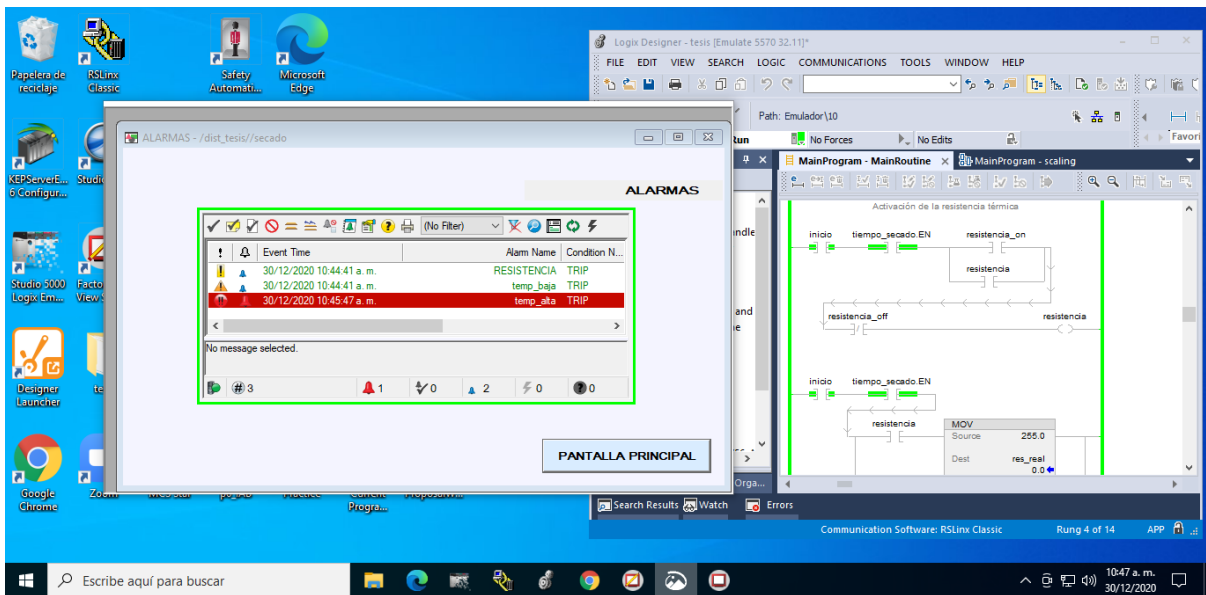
Papelera de reciclaje
RSLinx Classic
Safety Automati...
Microsoft Edge
KEPServerE... 6 Configur...
Studi
Studio 5000 Logix Em...
Facto View S
Designer Launcher
te
Google Chrome
Zoom
Progra...

ALARMAS - /dist_tesis//secado

ALARMAS

(No Filter)

| ! | | Event Time | Alarm Name | Condition N... |
|---|---|---|---|---|
| | | 30/12/2020 10:44:41 a. m. | RESISTENCIA | TRIP |
| | | 30/12/2020 10:44:41 a. m. | temp_baja | TRIP |
| | | 30/12/2020 10:45:47 a. m. | temp_alta | TRIP |

No message selected.

3 1 0 2 0 0

PANTALLA PRINCIPAL

Logix Designer - tesis [Emulate 5570 32.11]*
FILE EDIT VIEW SEARCH LOGIC COMMUNICATIONS TOOLS WINDOW HELP
Path: Emulador\10
un No Forces No Edits
Favori
MainProgram - MainRoutine MainProgram - scaling
Activación de la resistencia térmica
inicio tiempo_secado.EN resistencia_on
resistencia
resistencia_off resistencia
ndle
and
e
inicio tiempo_secado.EN
resistencia
MOV
Source 255.0
Dest res_real
0.0
Orga...
Search Results Watch Errors
Communication Software: RSLinx Classic Rung 4 of 14 APP

Escribe aquí para buscar
10:47 a. m.
30/12/2020